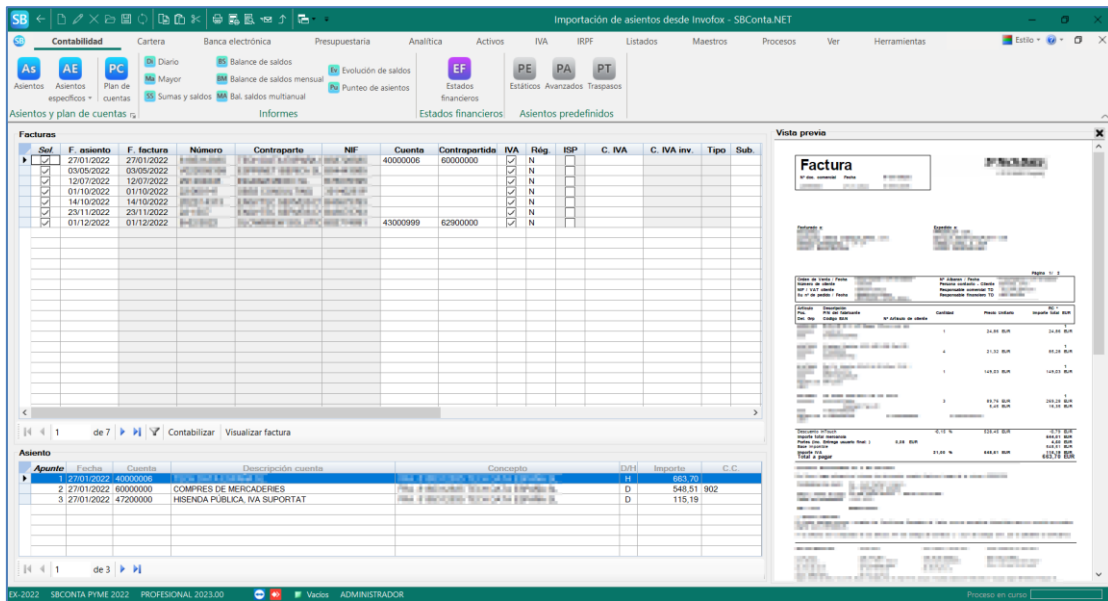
SB

Importación de asientos desde Invofox - SBConta.NET

Contabilidad Cartera Banca electrónica Presupuestaria Analítica Activos IVA IRPF Listados Maestros Procesos Ver Herramientas

Estilo

As Asientos
AE Asientos específicos
PC Plan de cuentas
Di Diario
Ma Mayor
SS Sumas y saldos
BS Balance de saldos
BM Balance de saldos mensual
MA Bal. saldos multianual
Ev Evolución de saldos
Pu Punteo de asientos
EF Estados financieros
PE Estáticos
PA Avanzados
PT Traspasos

Asientos y plan de cuentas
Informes
Estados financieros
Asientos predefinidos

Facturas

| Sel. | F. asiento | F. factura | Número | Contraparte | NIF | Cuenta | Contrapartida | IVA | Rég. | ISP | C. IVA | C. IVA inv. | Tipo | Sub. |
|---|---|---|---|---|---|---|---|---|---|---|---|---|---|---|
| ☑ | 27/01/2022 | 27/01/2022 | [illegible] | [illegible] | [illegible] | 40000006 | 60000000 | ☑ | N | ☐ | | | | |
| ☑ | 03/05/2022 | 03/05/2022 | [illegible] | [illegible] | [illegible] | | | ☑ | N | ☐ | | | | |
| ☑ | 12/07/2022 | 12/07/2022 | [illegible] | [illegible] | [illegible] | | | ☑ | N | ☐ | | | | |
| ☑ | 01/10/2022 | 01/10/2022 | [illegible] | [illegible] | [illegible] | | | ☑ | N | ☐ | | | | |
| ☑ | 14/10/2022 | 14/10/2022 | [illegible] | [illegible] | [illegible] | | | ☑ | N | ☐ | | | | |
| ☑ | 23/11/2022 | 23/11/2022 | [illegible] | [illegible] | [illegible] | | | ☑ | N | ☐ | | | | |
| ☑ | 01/12/2022 | 01/12/2022 | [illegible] | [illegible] | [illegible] | 43000999 | 62900000 | ☑ | N | ☐ | | | | |

1 de 7 Contabilizar Visualizar factura

Asiento

| Apunte | Fecha | Cuenta | Descripción cuenta | Concepto | D/H | Importe | C.C. |
|---|---|---|---|---|---|---|---|
| 1 | 27/01/2022 | 40000006 | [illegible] | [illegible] | H | 663,70 | |
| 2 | 27/01/2022 | 60000000 | COMPRES DE MERCADERIES | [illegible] | D | 548,51 | 902 |
| 3 | 27/01/2022 | 47200000 | HISENDA PÚBLICA, IVA SUPORTAT | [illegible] | D | 115,19 | |

1 de 3

Vista previa

Factura

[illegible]

Total a pagar 663,70 EUR

EX-2022 SBCONTA PYME 2022 PROFESIONAL 2023.00 Vacíos ADMINISTRADOR Proceso en curso